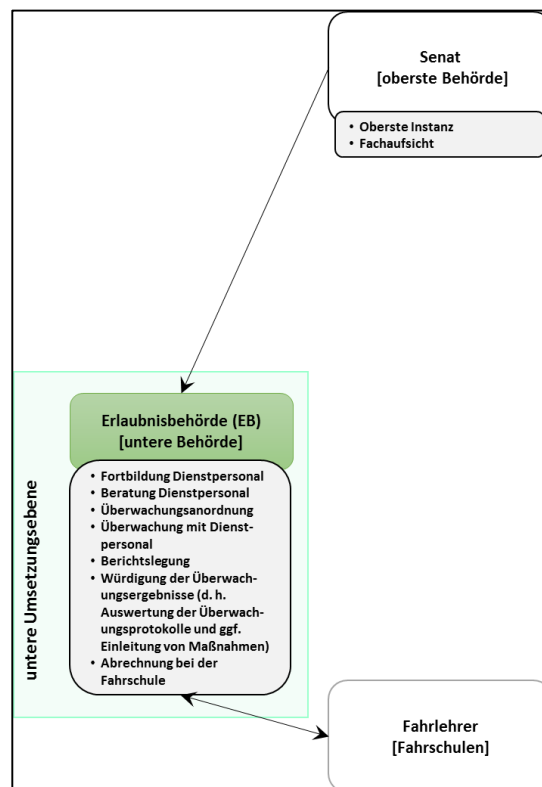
Senat
[oberste Behörde]

• Oberste Instanz
• Fachaufsicht

untere Umsetzungsebene

Erlaubnisbehörde (EB)
[untere Behörde]

• Fortbildung Dienstpersonal
• Beratung Dienstpersonal
• Überwachungsanordnung
• Überwachung mit Dienstpersonal
• Berichtslegung
• Würdigung der Überwachungsergebnisse (d. h. Auswertung der Überwachungsprotokolle und ggf. Einleitung von Maßnahmen)
• Abrechnung bei der Fahrschule

Fahrlehrer
[Fahrschulen]